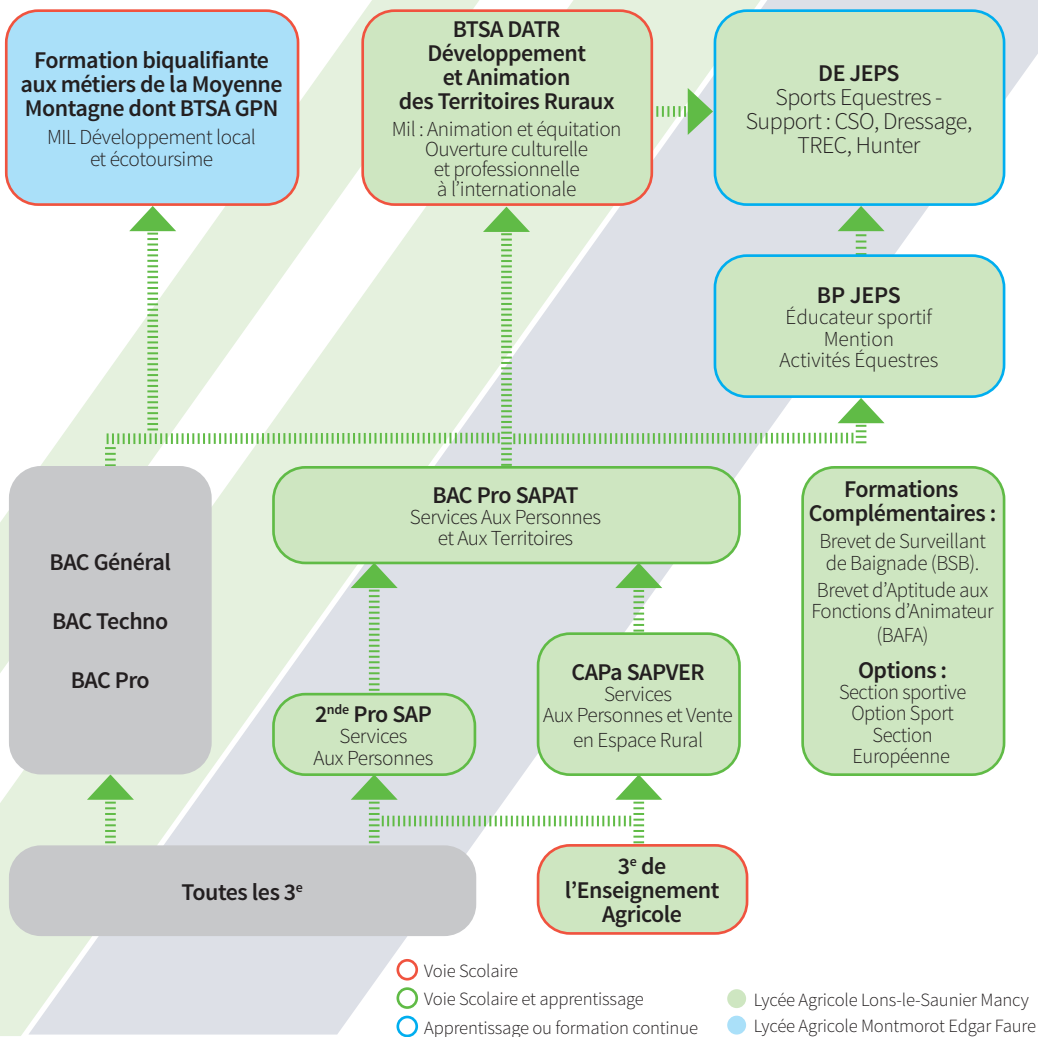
**Formation biqualifiante aux métiers de la Moyenne Montagne dont BTSA GPN**
MIL Développement local et écotoursime

**BTSA DATR Développement et Animation des Territoires Ruraux**
Mil : Animation et équitation
Ouverture culturelle et professionnelle à l'internationale

**DE JEPS**
Sports Equestres - Support : CSO, Dressage, TREC, Hunter

**BP JEPS**
Éducateur sportif
Mention
Activités Équestres

**BAC Général**

**BAC Techno**

**BAC Pro**

**BAC Pro SAPAT**
Services Aux Personnes et Aux Territoires

**Formations Complémentaires :**
Brevet de Surveillant de Baignade (BSB).
Brevet d'Aptitude aux Fonctions d'Animateur (BAFA)

**Options :**
Section sportive
Option Sport
Section Européenne

**2$^{nde}$ Pro SAP**
Services Aux Personnes

**CAPa SAPVER**
Services Aux Personnes et Vente en Espace Rural

**Toutes les 3$^{e}$**

**3$^{e}$ de l'Enseignement Agricole**

Voie Scolaire
Voie Scolaire et apprentissage
Apprentissage ou formation continue
Lycée Agricole Lons-le-Saunier Mancy
Lycée Agricole Montmorot Edgar Faure